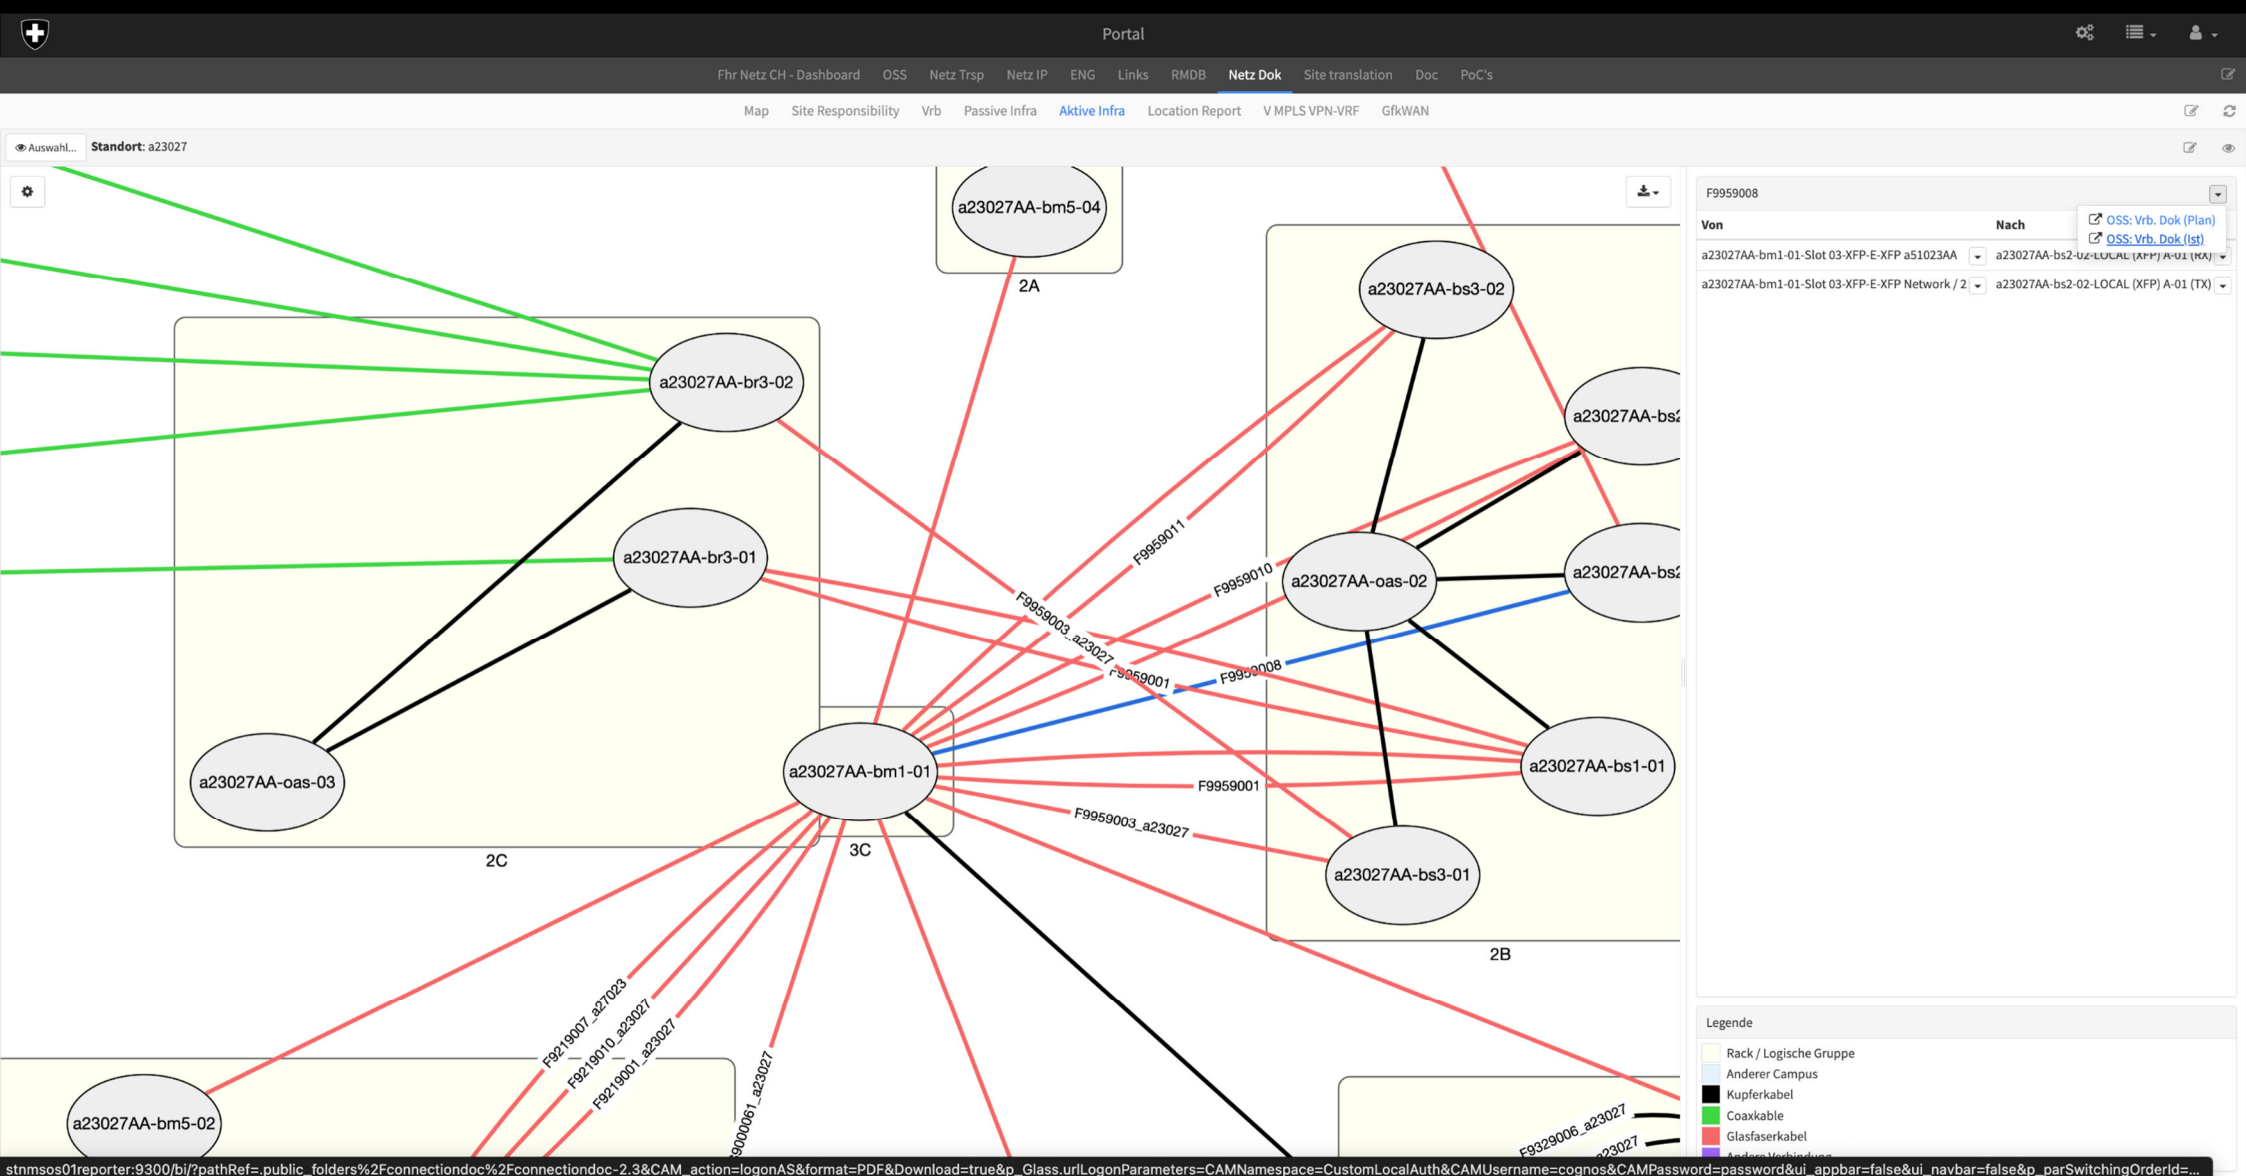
Portal

Fhr Netz CH - Dashboard OSS Netz Trsp Netz IP ENG Links RMDB Netz Dok Site translation Doc PoC's

Map Site Responsibility Vrb Passive Infra Aktive Infra Location Report V MPLS VPN-VRF GfkWAN

Auswahl... Standort: a23027

a23027AA-bm5-04
2A
a23027AA-bs3-02
a23027AA-br3-02
a23027AA-bs2
a23027AA-br3-01
F9959011
F9959010
a23027AA-oas-02
a23027AA-bs2
F9959003_a23027
F9959001
F9959008
a23027AA-oas-03
a23027AA-bm1-01
a23027AA-bs1-01
F9959001
F9959003_a23027
a23027AA-bs3-01
2C
3C
2B
F9219007_a27023
F9219010_a23027
F9219001_a23027
F9000061_a23027
a23027AA-bm5-02
F9329006_a23027
a23027

F9959008
Von
Nach
OSS: Vrb. Dok (Plan)
OSS: Vrb. Dok (Ist)
a23027AA-bm1-01-Slot 03-XFP-E-XFP a51023AA
a23027AA-bs2-02-LOCAL (XFP) A-01 (RX)
a23027AA-bm1-01-Slot 03-XFP-E-XFP Network / 2
a23027AA-bs2-02-LOCAL (XFP) A-01 (TX)

Legende
Rack / Logische Gruppe
Anderer Campus
Kupferkabel
Coaxkable
Glasfaserkabel
Andere Verbindung

stnmsos01reporter:9300/bi/?pathRef=.public_folders%2Fconnectiondoc%2Fconnectiondoc-2.3&CAM_action=logonAS&format=PDF&Download=true&p_Glass.urlLogonParameters=CAMNamespace=CustomLocalAuth&CAMUsername=cognos&CAMPassword=password&ui_appbar=false&ui_navbar=false&p_parSwitchingOrderId=...